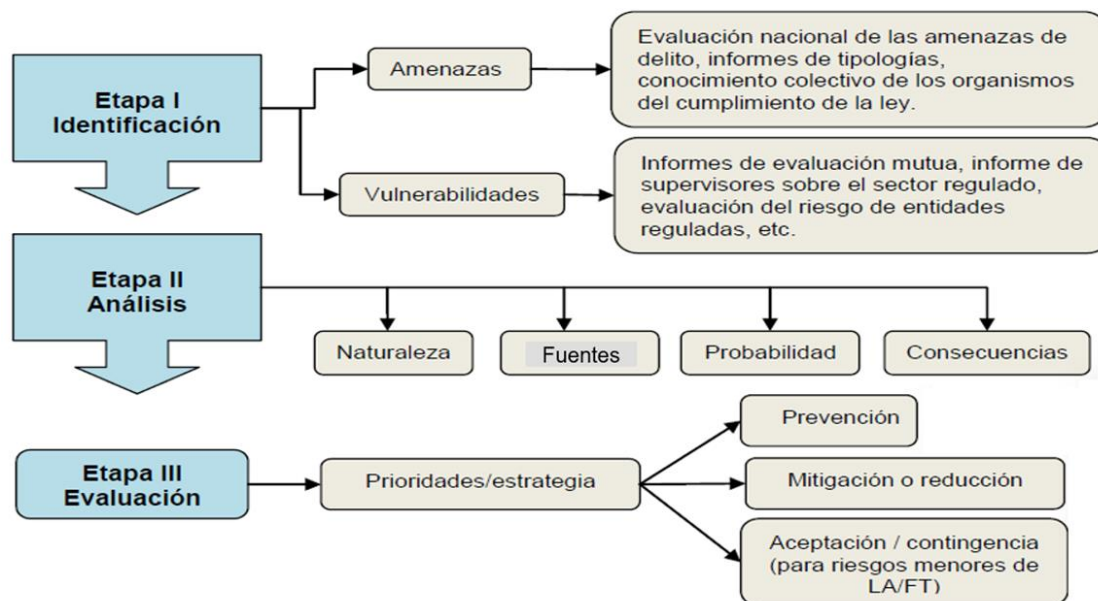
Etapa I
Identificación

Amenazas

Evaluación nacional de las amenazas de delito, informes de tipologías, conocimiento colectivo de los organismos del cumplimiento de la ley.

Vulnerabilidades

Informes de evaluación mutua, informe de supervisores sobre el sector regulado, evaluación del riesgo de entidades reguladas, etc.

Etapa II
Análisis

Naturaleza

Fuentes

Probabilidad

Consecuencias

Etapa III
Evaluación

Prioridades/estrategia

Prevención

Mitigación o reducción

Aceptación / contingencia (para riesgos menores de LA/FT)